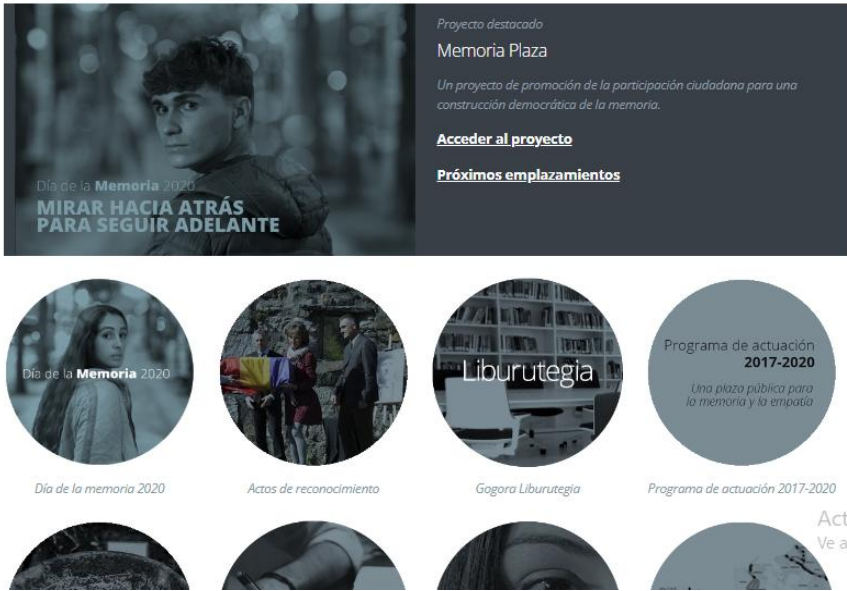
Día de la **Memoria** 2020
MIRAR HACIA ATRÁS PARA SEGUIR ADELANTE

Proyecto destacado

Memoria Plaza

Un proyecto de promoción de la participación ciudadana para una construcción democrática de la memoria.

Acceder al proyecto

Próximos emplazamientos

Día de la **Memoria** 2020

Liburutegia

Programa de actuación
**2017-2020**
Una plaza pública para la memoria y la empatía

Día de la memoria 2020

Actos de reconocimiento

Gogora Liburutegia

Programa de actuación 2017-2020

Act
Ve a